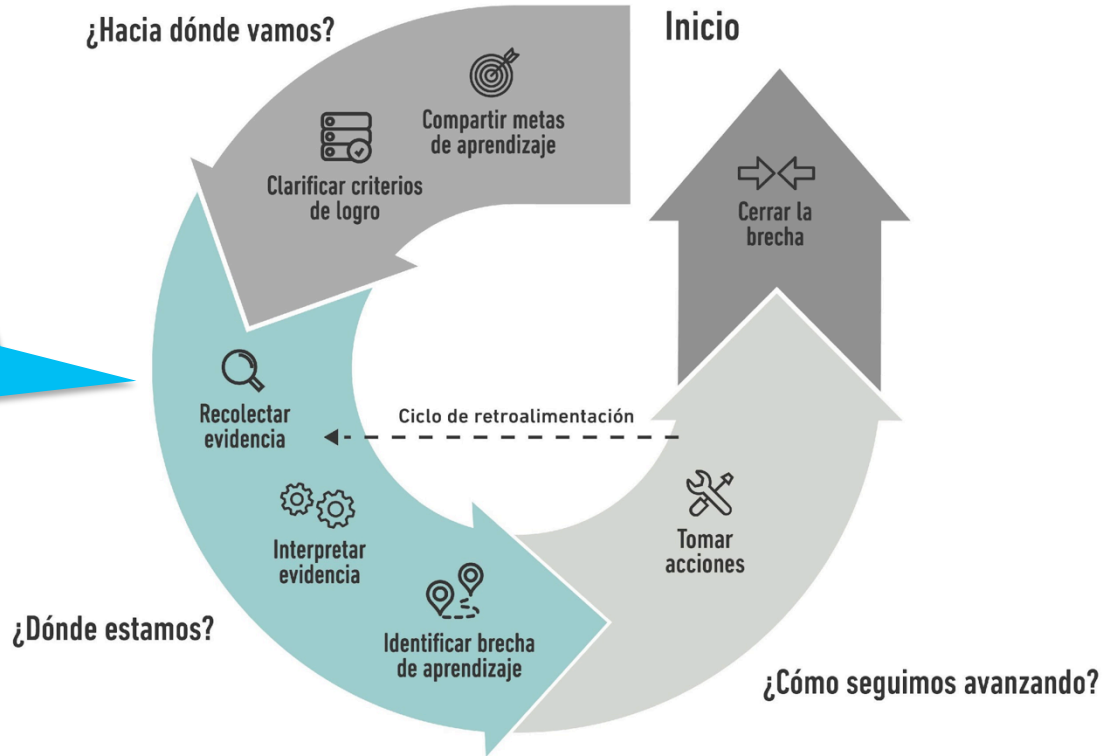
¿Hacia dónde vamos?

Inicio

Compartir metas de aprendizaje

Clarificar criterios de logro

Cerrar la brecha

Recolectar evidencia

Ciclo de retroalimentación

Interpretar evidencia

Tomar acciones

¿Dónde estamos?

Identificar brecha de aprendizaje

¿Cómo seguimos avanzando?